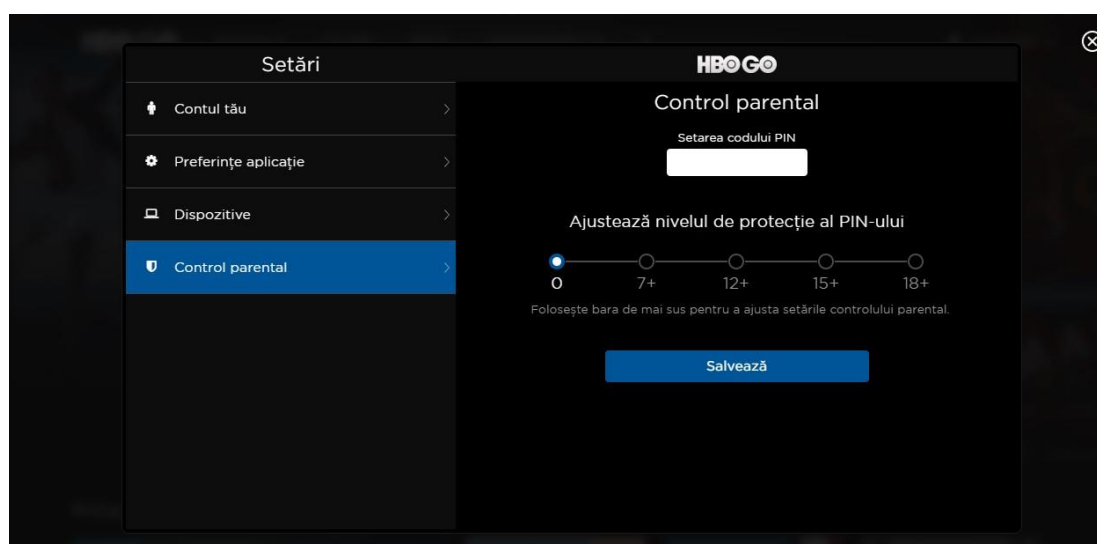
Setări

Contul tău

Preferințe aplicație

Dispozitive

Control parental

HBO GO

Control parental

Setarea codului PIN

Ajustează nivelul de protecție al PIN-ului

0 7+ 12+ 15+ 18+

Folosește bara de mai sus pentru a ajusta setările controlului parental.

Salvează